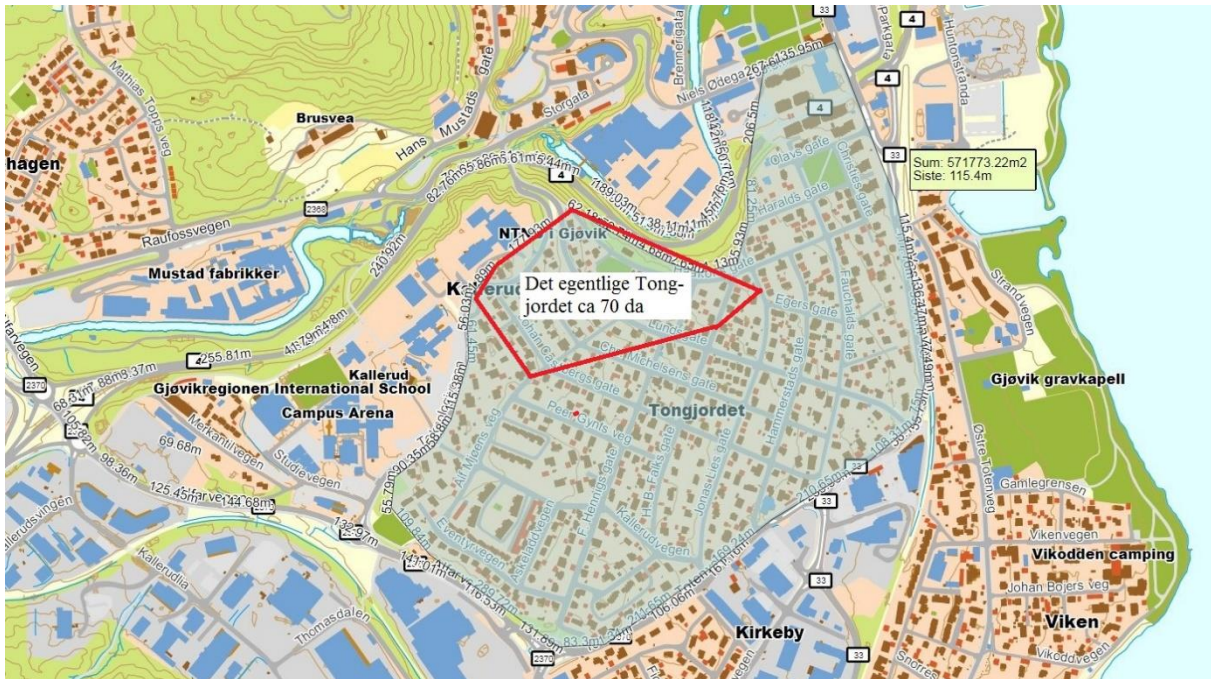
Det egentlige Tongjordet ca 70 da

Sum: 571773.22m2
Siste: 115.4m

Brusvea
hagen
Mathias Topps veg
Hans Mustads gate
Storgata
Brennerigata
Niels Ødega
Parkgata
Huntonstranda
Raufossvegen
Mustad fabrikker
NTNU i Gjøvik
Kallerud
Gjøvikregionen International School
Campus Arena
Merkantilvegen
Studievegen
Kallerudsvegen
Kallerudlia
Thomasdalen
Tongjordet
Olavs gate
Christies gate
Haralds gate
Egers gate
Fauchalds gate
Lundes gate
Chr. Michelsens gate
Hammerstads gate
Peer Gynts veg
Aasmund Vinjes veg
Eventyrvegen
Askeladdvegen
Kallerudvegen
Jonas Lies gate
Totenvegen
Kirkeby
Strandvegen
Gjøvik gravkapell
Østre Totenveg
Gamlegrensen
Vikenvegen
Vikodden camping
Johan Bojers Veg
Viken
Vikoddvegen
Snorres
4
33
2366
2370
255.81m
240.92m
125.45m
144.68m
69.68m
98.36m
88.37m
132.97m
131.89m
83.3m
106.06m
206.5m
267.61m
135.95m
115.4m